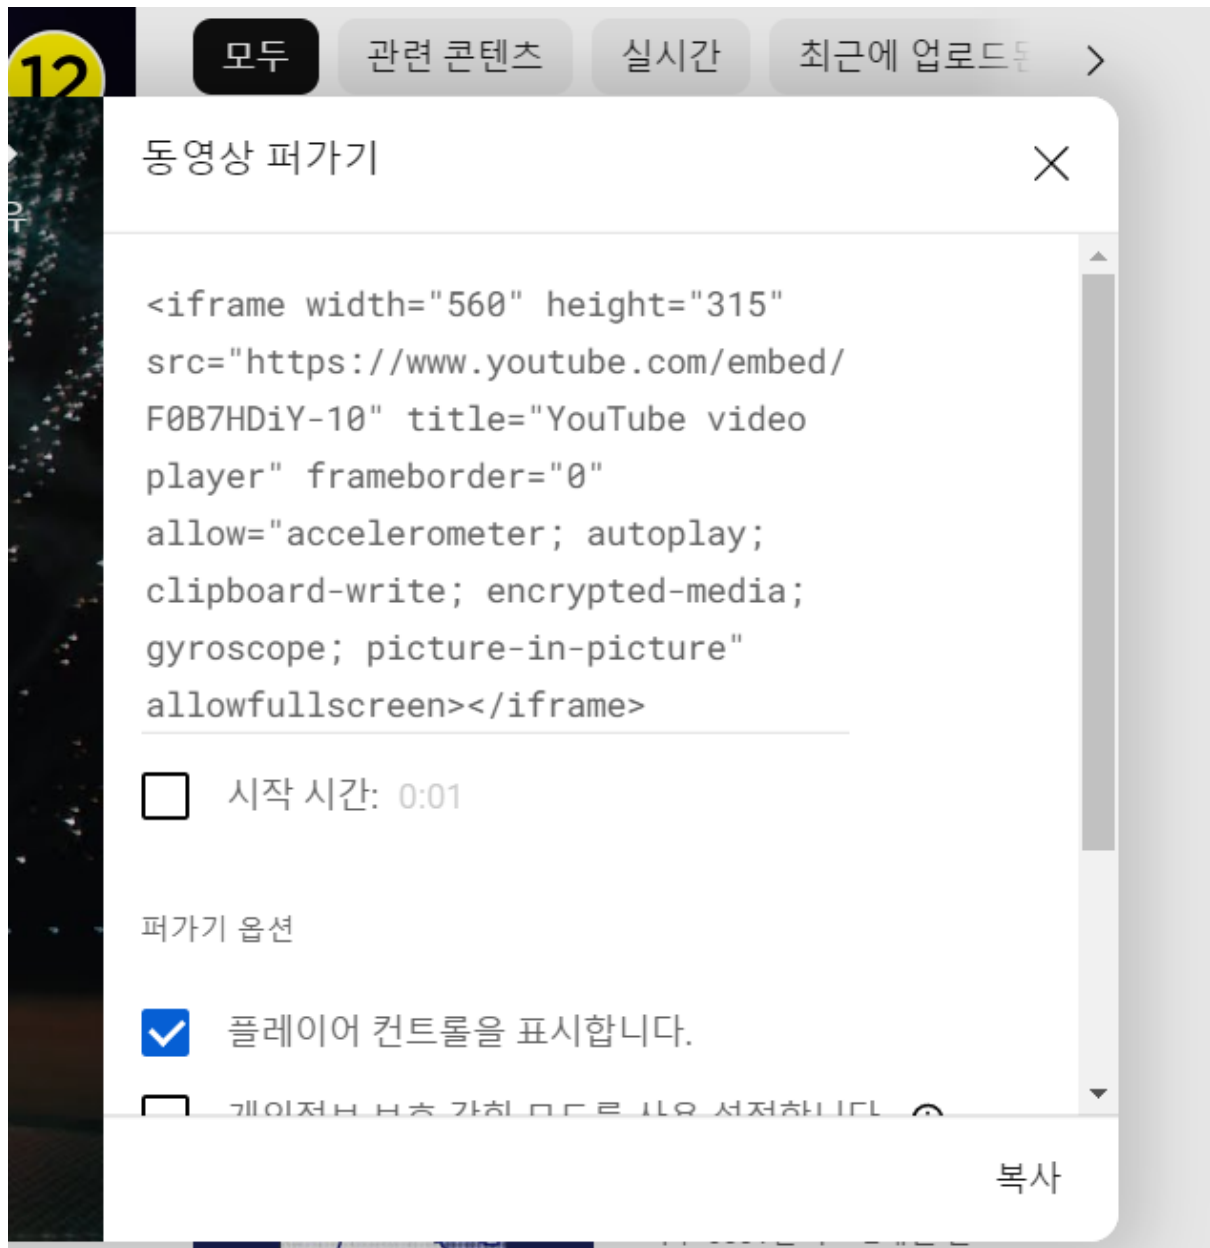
12

모두 관련 콘텐츠 실시간 최근에 업로드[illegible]

동영상 퍼가기

<iframe width="560" height="315" src="https://www.youtube.com/embed/F0B7HDiY-10" title="YouTube video player" frameborder="0" allow="accelerometer; autoplay; clipboard-write; encrypted-media; gyroscope; picture-in-picture" allowfullscreen></iframe>

시작 시간: 0:01

퍼가기 옵션

플레이어 컨트롤을 표시합니다.

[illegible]

복사